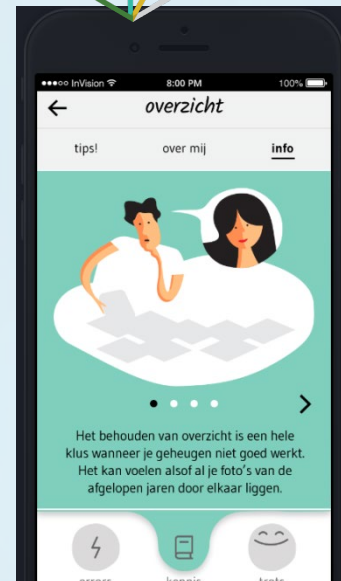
●●●○○ InVision
8:00 PM
100%

←
overzicht

tips!
over mij
info

>

Het behouden van overzicht is een hele klus wanneer je geheugen niet goed werkt. Het kan voelen alsof al je foto's van de afgelopen jaren door elkaar liggen.

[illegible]
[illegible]
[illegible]